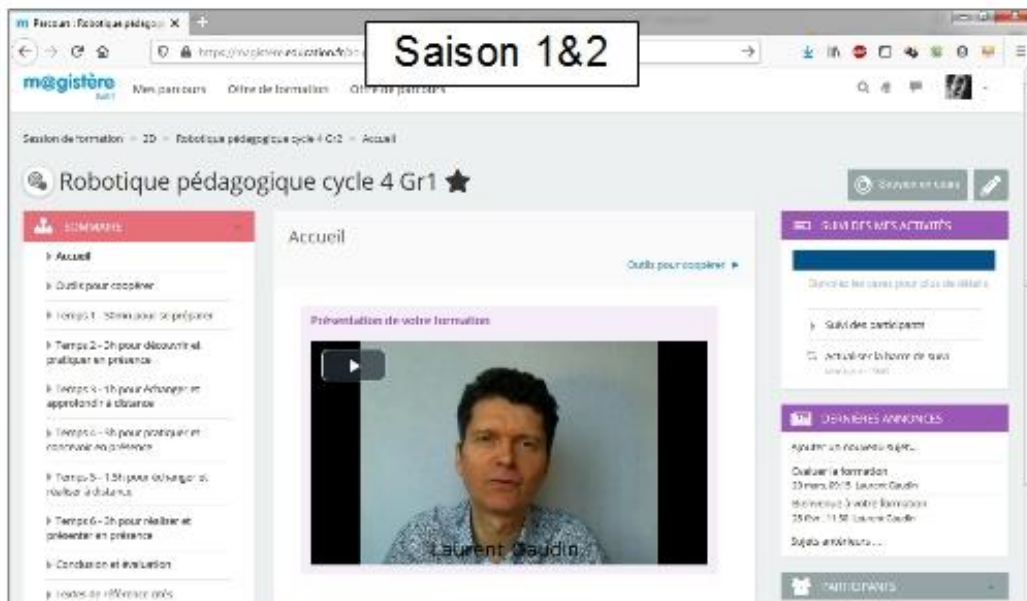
Parcours : Robotique pédagogi ×

https://magistere.education.fr/

Saison 1&2

m@gistère

Mes parcours Offre de formation Offre de parcours

Session de formation > 2D > Robotique pédagogique cycle 4 Gr2 > Accueil

Robotique pédagogique cycle 4 Gr1

SOMMAIRE

Accueil

Outils pour coopérer

Temps 1 - 30mn pour se préparer

Temps 2 - 3h pour découvrir et pratiquer en présence

Temps 3 - 1h pour échanger et approfondir à distance

Temps 4 - 3h pour pratiquer et concevoir en présence

Temps 5 - 1.5h pour échanger et réaliser à distance

Temps 6 - 3h pour réaliser et présenter en présence

Conclusion et évaluation

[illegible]

Accueil

Outils pour coopérer ►

Présentation de votre formation

Laurent Gaudin

SUIVI DES MES ACTIVITÉS

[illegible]

Suivi des participants

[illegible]

DERNIÈRES ANNONCES

Ajouter un nouveau sujet...

Evaluer la formation
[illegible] Laurent Gaudin

Bienvenue à votre formation
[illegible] Laurent Gaudin

Sujets antérieurs...

PARTICIPANTS